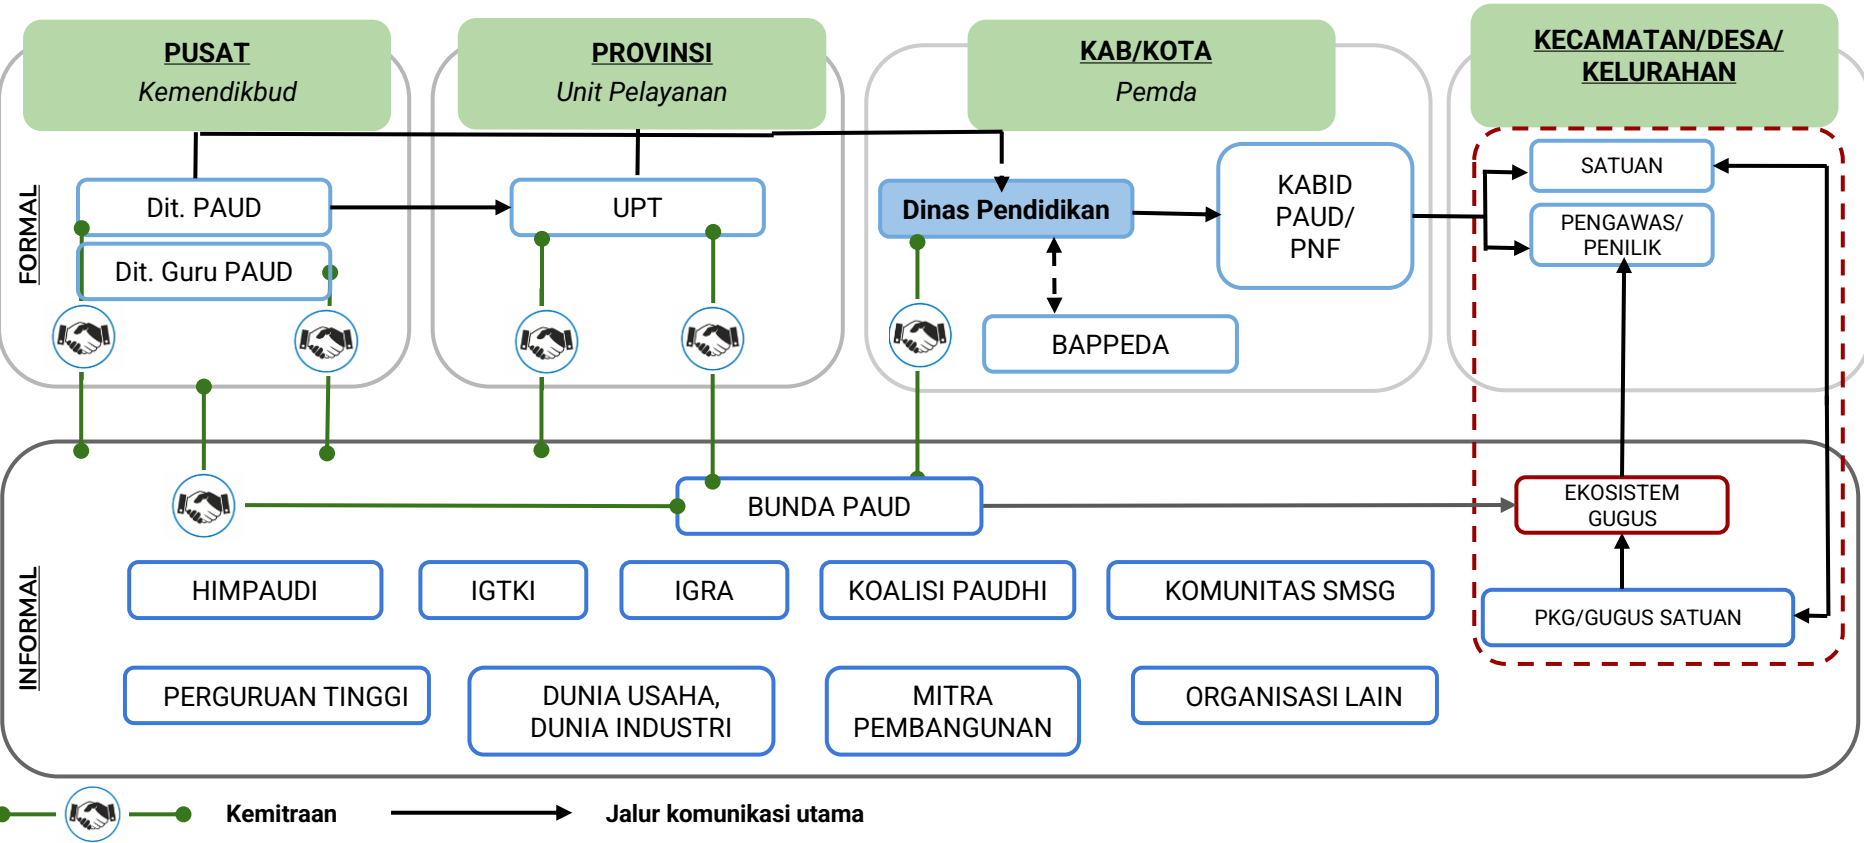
PUSAT
Kemendikbud

PROVINSI
Unit Pelayanan

KAB/KOTA
Pemda

KECAMATAN/DESA/ KELURAHAN

FORMAL

Dit. PAUD

Dit. Guru PAUD

UPT

Dinas Pendidikan

KABID PAUD/ PNF

BAPPEDA

SATUAN

PENGAWAS/ PENILIK

INFORMAL

BUNDA PAUD

EKOSISTEM GUGUS

HIMPAUDI

IGTKI

IGRA

KOALISI PAUDHI

KOMUNITAS SMSG

PKG/GUGUS SATUAN

PERGURUAN TINGGI

DUNIA USAHA, DUNIA INDUSTRI

MITRA PEMBANGUNAN

ORGANISASI LAIN

Kemitraan

Jalur komunikasi utama